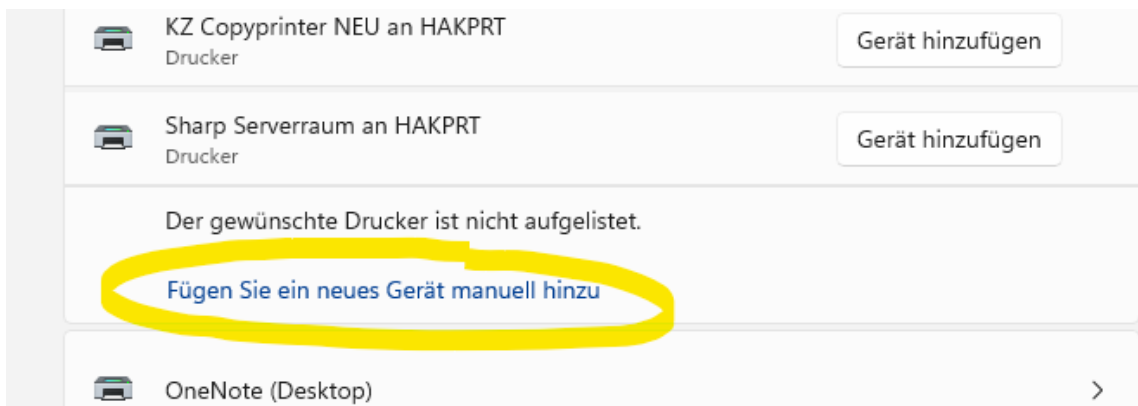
KZ Copyprinter NEU an HAKPRT
Drucker

Gerät hinzufügen

Sharp Serverraum an HAKPRT
Drucker

Gerät hinzufügen

Der gewünschte Drucker ist nicht aufgelistet.

Fügen Sie ein neues Gerät manuell hinzu

OneNote (Desktop)